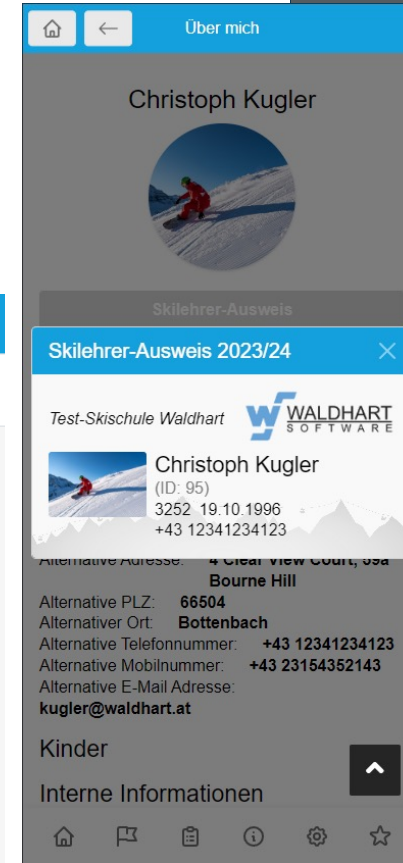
Über mich

Christoph Kugler

Skilehrer-Ausweis

Skilehrer-Ausweis 2023/24

Test-Skischule Waldhart

WALDHART SOFTWARE

Christoph Kugler
(ID: 95)
3252 19.10.1996
+43 12341234123

Alternative Adresse: 4 Clear View Court, 59a Bourne Hill
Alternative PLZ: 66504
Alternativer Ort: Bottenbach
Alternative Telefonnummer: +43 12341234123
Alternative Mobilnummer: +43 23154352143
Alternative E-Mail Adresse:
kugler@waldhart.at

Kinder

Interne Informationen